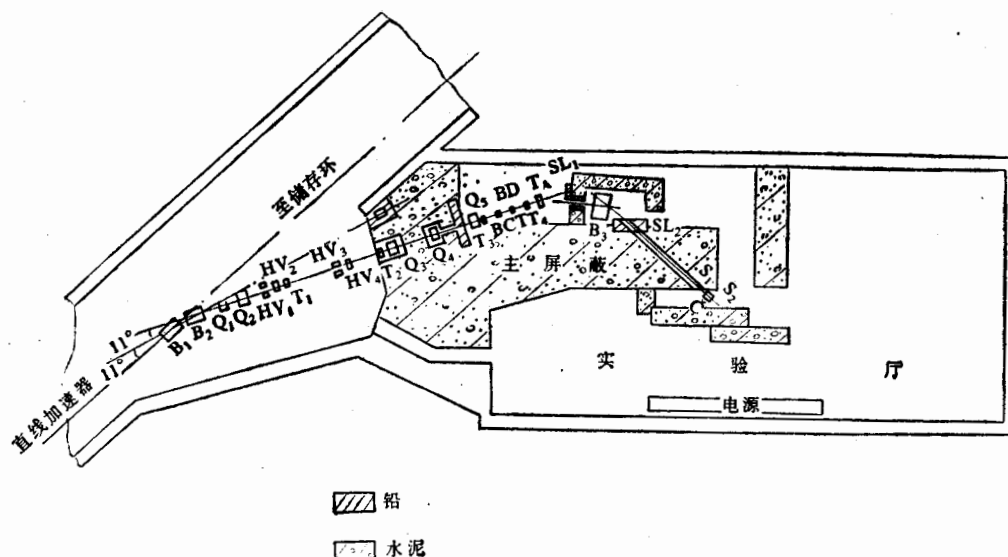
至储存环

直线加速器

11°

11°

$B_1$ $B_2$ $Q_1$ $Q_2$ $HV_1$ $T_1$

$HV_2$ $HV_3$

$HV_4$ $T_2$ $Q_3$ $Q_4$

$Q_5$ BD $T_4$

$SL_1$

$T_3$ BCTT

$B_3$ $SL_2$

$S_1$ $S_2$

主 屏 蔽

实 验 厅

电源

铅

水泥